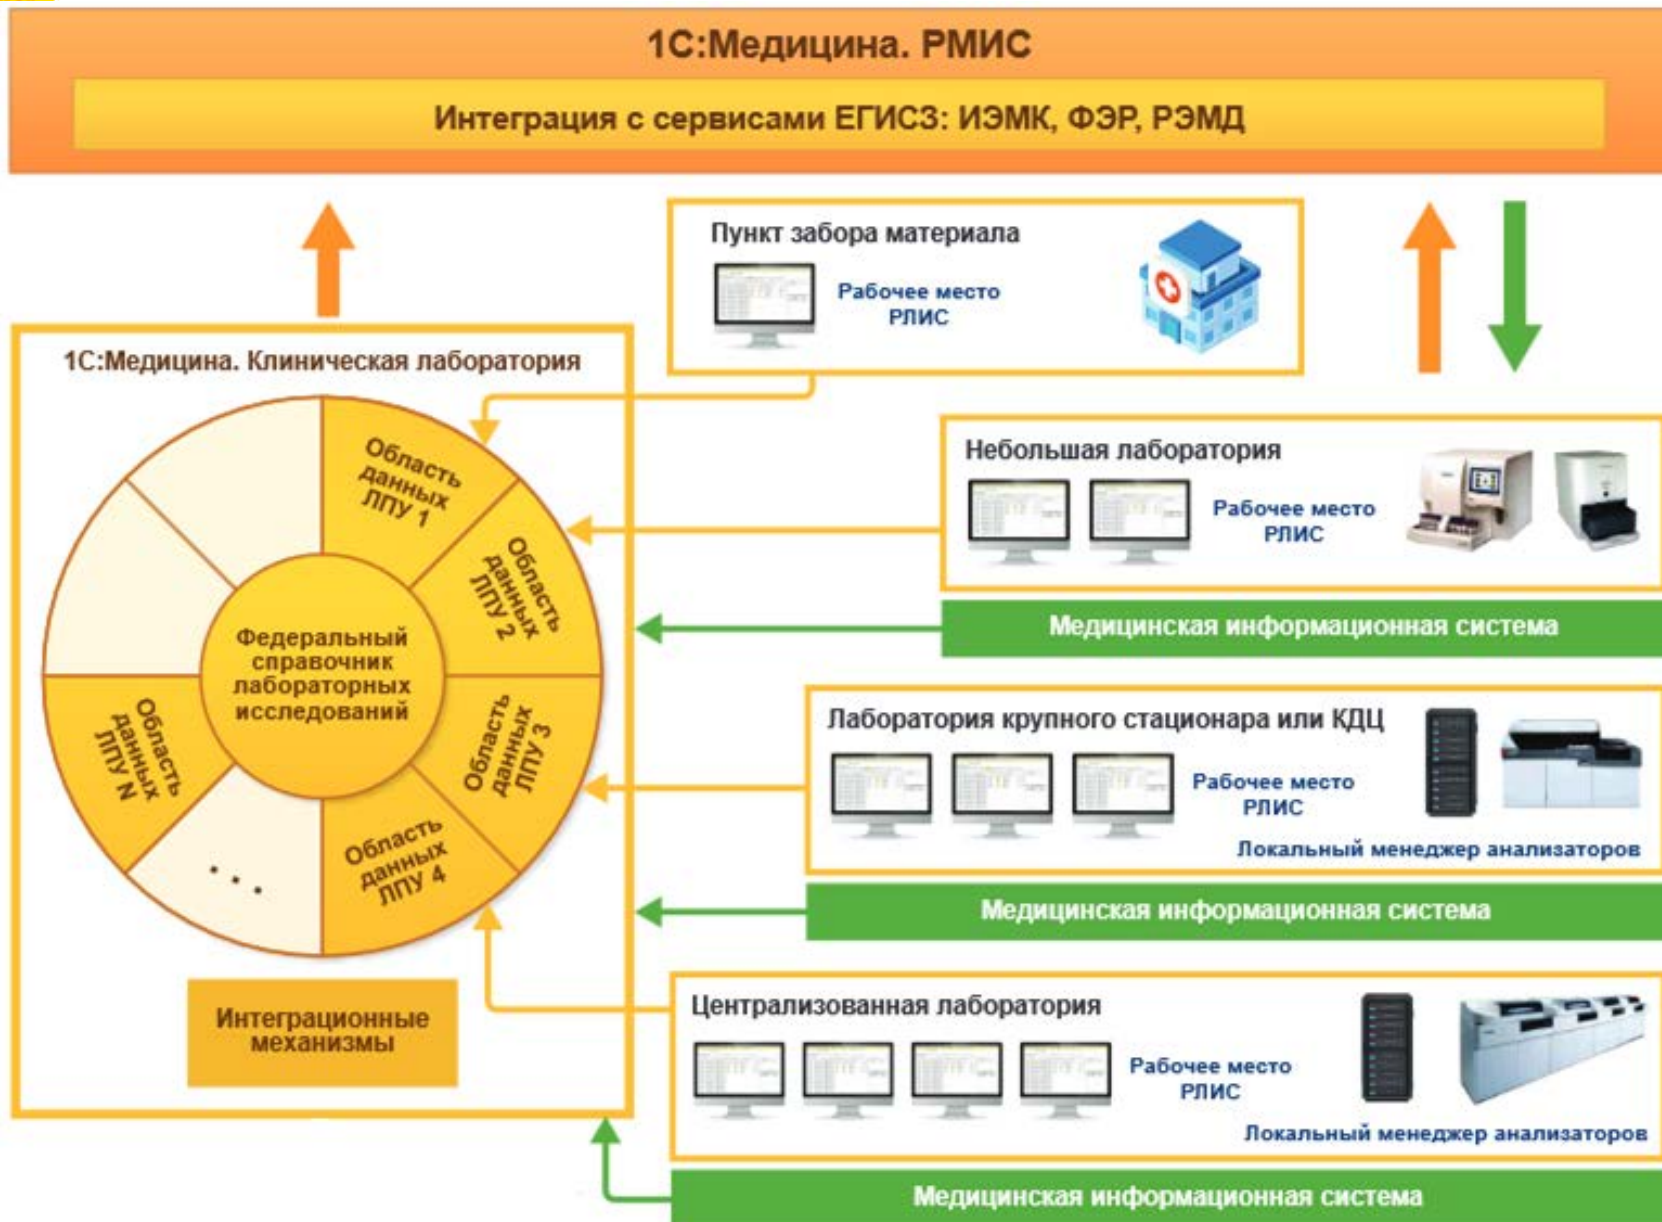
1С:Медицина. РМИС

Интеграция с сервисами ЕГИСЗ: ИЭМК, ФЭР, РЭМД

Пункт забора материала

Рабочее место РЛИС

1С:Медицина. Клиническая лаборатория

Область данных ЛПУ 1

Область данных ЛПУ 2

Область данных ЛПУ 3

Область данных ЛПУ 4

...

Область данных ЛПУ N

Федеральный справочник лабораторных исследований

Интеграционные механизмы

Небольшая лаборатория

Рабочее место РЛИС

Медицинская информационная система

Лаборатория крупного стационара или КДЦ

Рабочее место РЛИС

Локальный менеджер анализаторов

Медицинская информационная система

Централизованная лаборатория

Рабочее место РЛИС

Локальный менеджер анализаторов

Медицинская информационная система